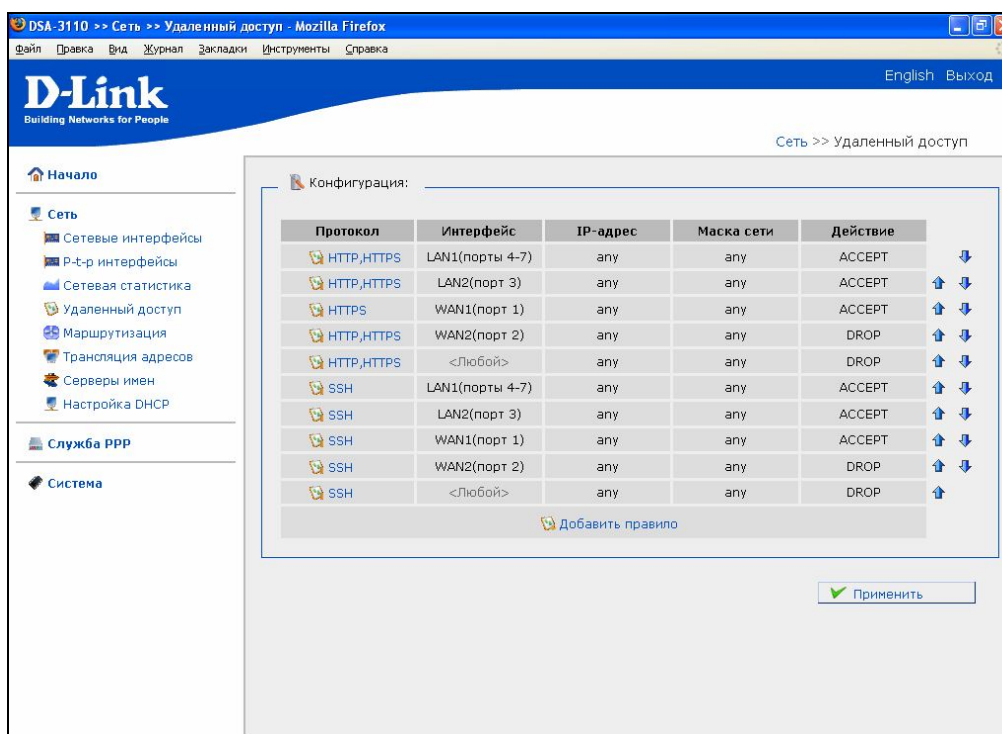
DSA-3110 >> Сеть >> Удаленный доступ - Mozilla Firefox

Файл Правка Вид Журнал Закладки Инструменты Справка

English Выход

D-Link
Building Networks for People

Сеть >> Удаленный доступ

Начало

Сеть
Сетевые интерфейсы
P-t-p интерфейсы
Сетевая статистика
Удаленный доступ
Маршрутизация
Трансляция адресов
Серверы имен
Настройка DHCP

Служба PPP

Система

Конфигурация:

| Протокол | Интерфейс | IP-адрес | Маска сети | Действие |
|---|---|---|---|---|
| HTTP,HTTPS | LAN1(порты 4-7) | any | any | ACCEPT |
| HTTP,HTTPS | LAN2(порт 3) | any | any | ACCEPT |
| HTTPS | WAN1(порт 1) | any | any | ACCEPT |
| HTTP,HTTPS | WAN2(порт 2) | any | any | DROP |
| HTTP,HTTPS | <Любой> | any | any | DROP |
| SSH | LAN1(порты 4-7) | any | any | ACCEPT |
| SSH | LAN2(порт 3) | any | any | ACCEPT |
| SSH | WAN1(порт 1) | any | any | ACCEPT |
| SSH | WAN2(порт 2) | any | any | DROP |
| SSH | <Любой> | any | any | DROP |

Добавить правило

Применить